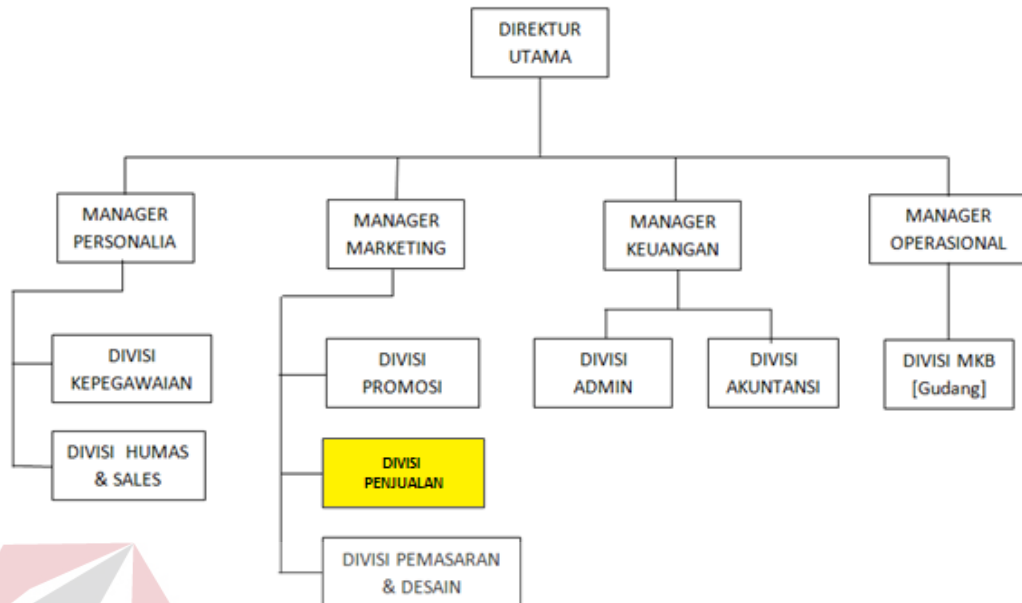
DIREKTUR UTAMA

MANAGER PERSONALIA

MANAGER MARKETING

MANAGER KEUANGAN

MANAGER OPERASIONAL

DIVISI KEPEGAWAIAN

DIVISI HUMAS & SALES

DIVISI PROMOSI

DIVISI PENJUALAN

DIVISI PEMASARAN & DESAIN

DIVISI ADMIN

DIVISI AKUNTANSI

DIVISI MKB [Gudang]